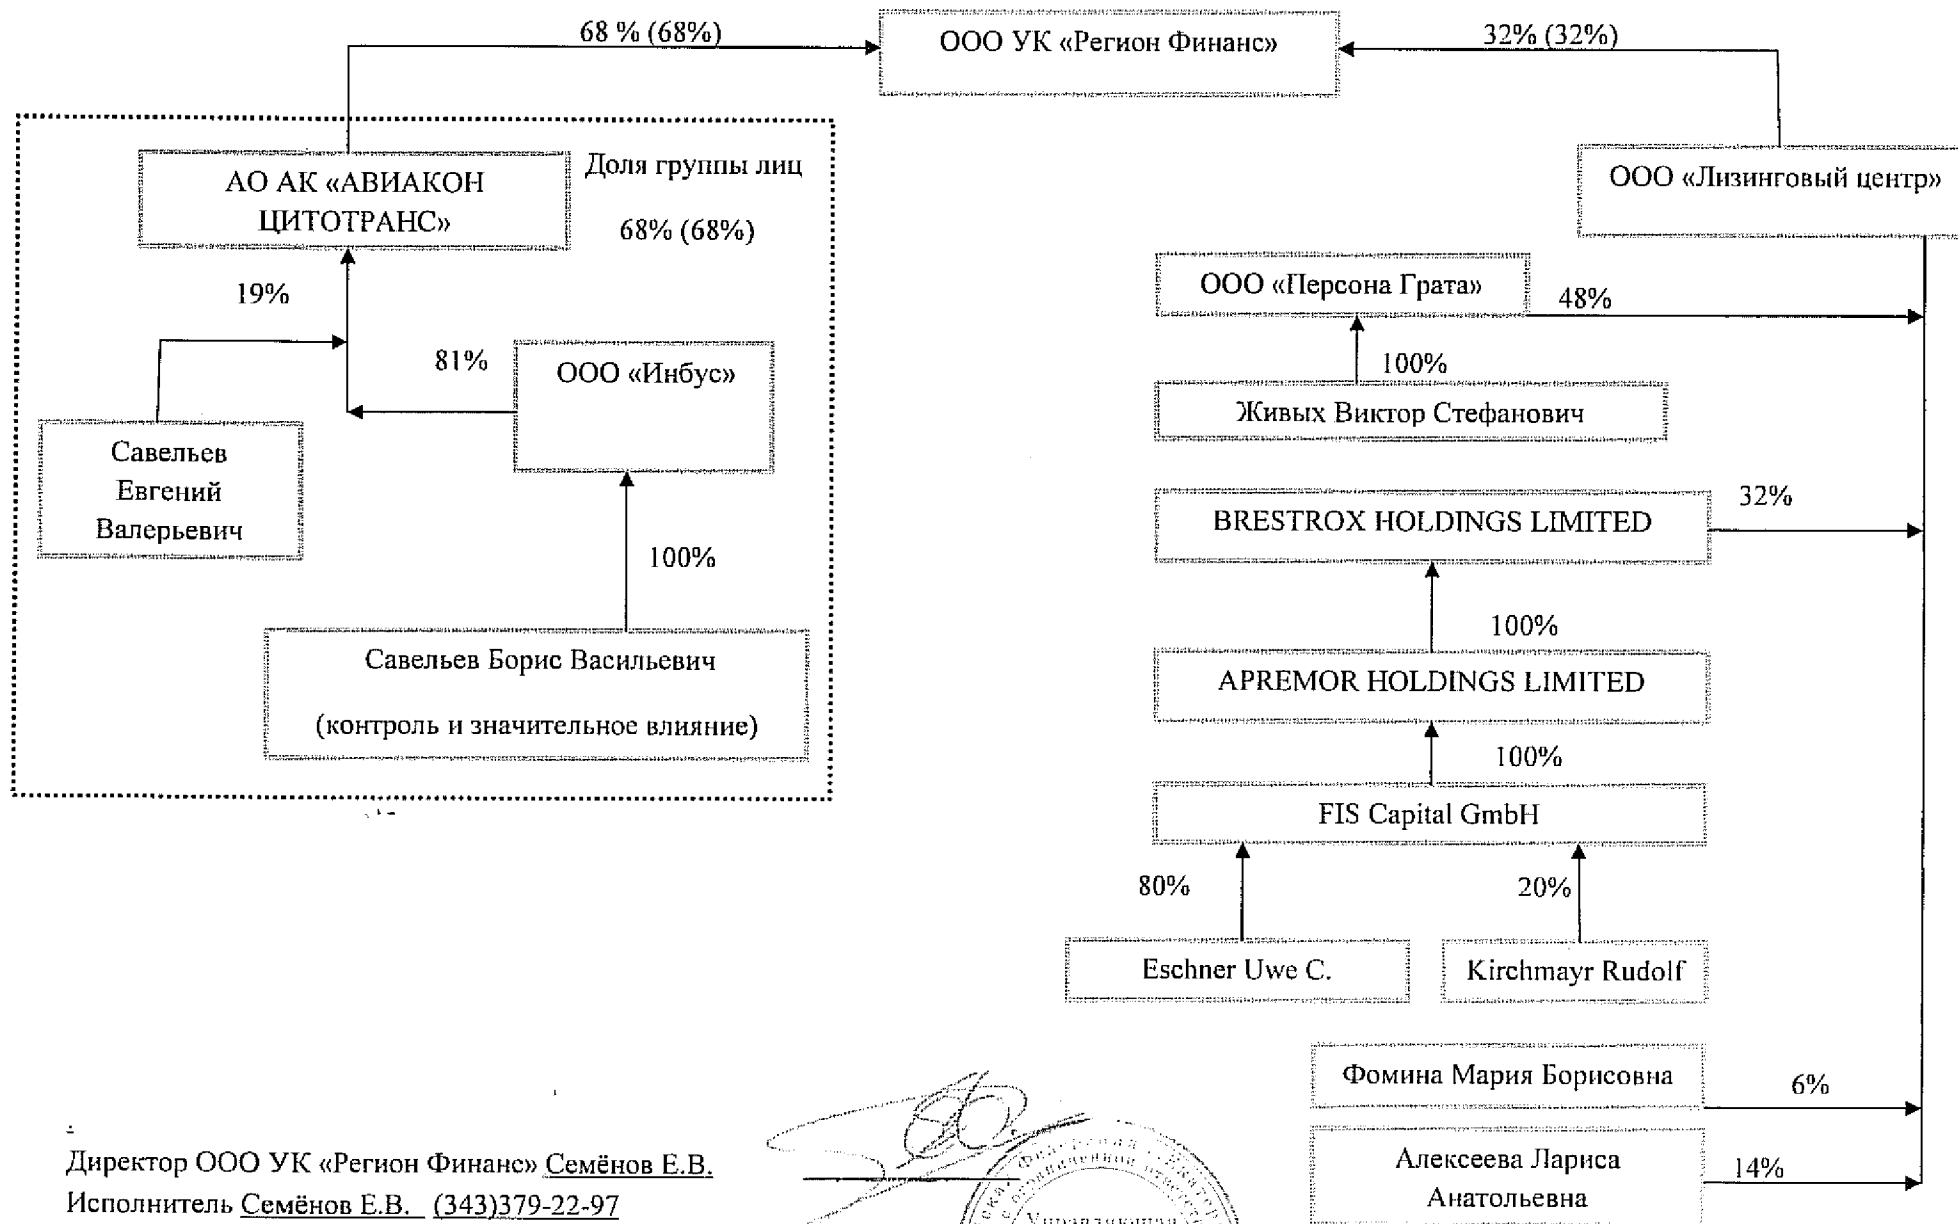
68 % (68%)

ООО УК «Регион Финанс»

32% (32%)

АО АК «АВИАКОН ЦИТОТРАНС»

Доля группы лиц

68% (68%)

ООО «Лизинговый центр»

19%

81%

ООО «Инбус»

Савельев Евгений Валерьевич

100%

Савельев Борис Васильевич

(контроль и значительное влияние)

ООО «Персона Грата»

48%

100%

Живых Виктор Стефанович

BRESTROX HOLDINGS LIMITED

32%

100%

APREMOR HOLDINGS LIMITED

100%

FIS Capital GmbH

80%

20%

Eschner Uwe C.

Kirchmayr Rudolf

Фомина Мария Борисовна

6%

Алексеева Лариса Анатольевна

14%

Директор ООО УК «Регион Финанс» Семёнов Е.В.
Исполнитель Семёнов Е.В. (343)379-22-97